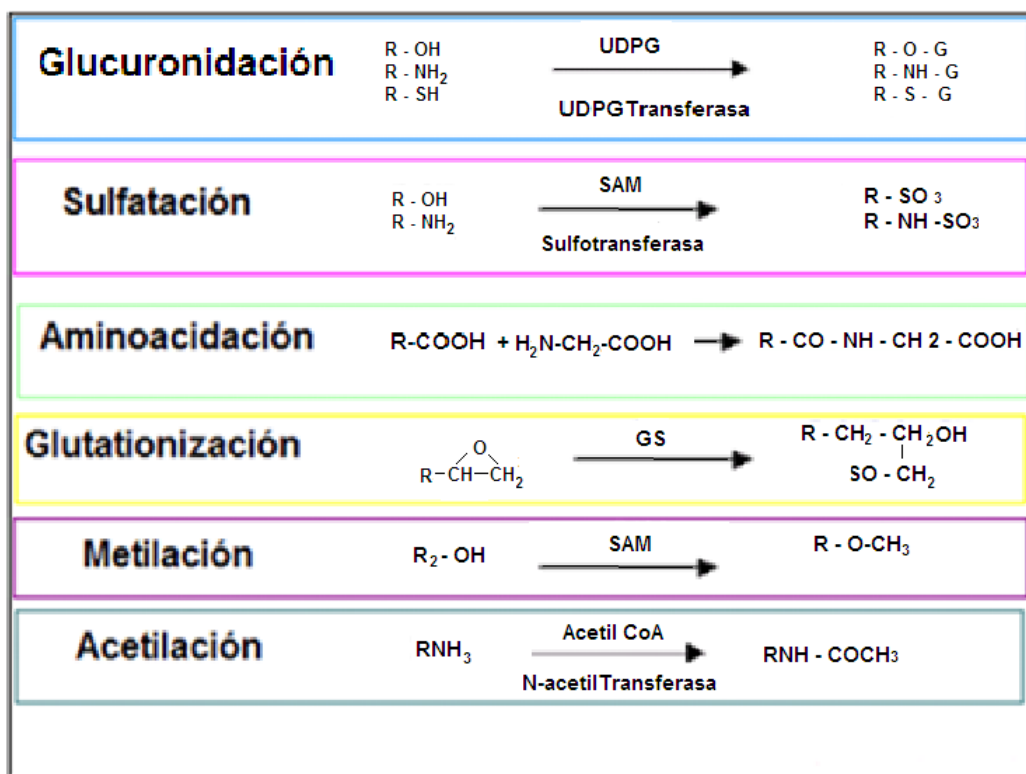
Glucuronidación

R - OH
R - $NH_2$
R - SH

UDPG

UDPG Transferasa

R - O - G
R - NH - G
R - S - G

Sulfatación

R - OH
R - $NH_2$

SAM

Sulfotransferasa

R - $SO_3$
R - NH - $SO_3$

Aminoacidación

R-COOH + $H_2N$-$CH_2$-COOH → R - CO - NH - CH 2 - COOH

Glutationización

R–CH–$CH_2$ (O)

GS

R - $CH_2$ - $CH_2OH$
SO - $CH_2$

Metilación

$R_2$ - OH

SAM

R - O-$CH_3$

Acetilación

$RNH_3$

Acetil CoA

N-acetil Transferasa

RNH - $COCH_3$